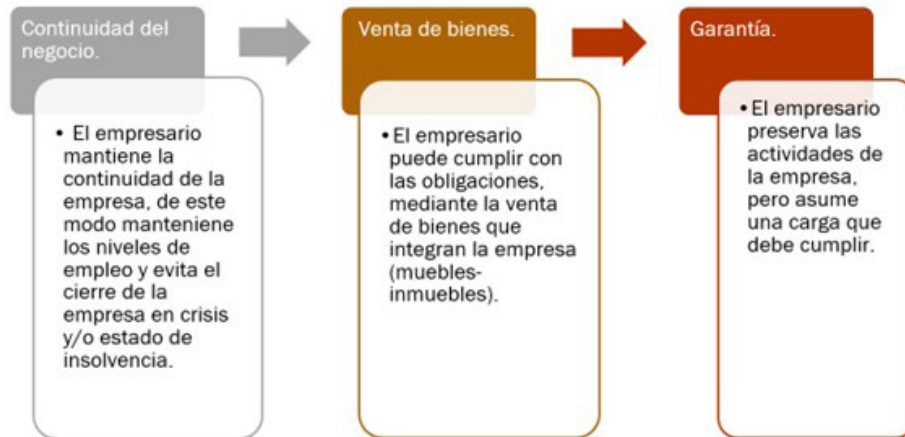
Continuidad del negocio.

• El empresario mantiene la continuidad de la empresa, de este modo manteniene los niveles de empleo y evita el cierre de la empresa en crisis y/o estado de insolvencia.

Venta de bienes.

• El empresario puede cumplir con las obligaciones, mediante la venta de bienes que integran la empresa (muebles-inmuebles).

Garantía.

• El empresario preserva las actividades de la empresa, pero asume una carga que debe cumplir.